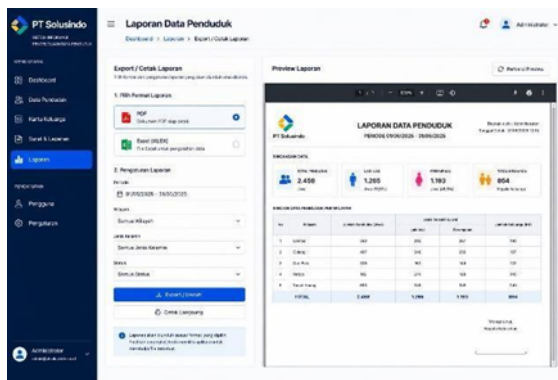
PT Solusindo

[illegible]

Dashboard

Data Penduduk

Kartu Keluarga

Surat & Layanan

Laporan

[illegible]

Pengguna

Pengaturan

Administrator

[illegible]

Laporan Data Penduduk

Dashboard > Laporan > Export / Cetak Laporan

Administrator

Export / Cetak Laporan

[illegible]

1. Pilih Format Laporan

PDF

Dokumen PDF siap cetak

Excel (XLSX)

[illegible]

2. Pengaturan Laporan

Periode

01/05/2026 - 31/05/2026

Wilayah

Semua Wilayah

Jenis Kelamin

Semua Jenis Kelamin

Status

Semua Status

Export / Unduh

Cetak Langsung

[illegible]

Preview Laporan

Refresh Preview

PT Solusindo

LAPORAN DATA PENDUDUK

PERIODE 01/05/2026 - 31/05/2026

RINGKASAN DATA

2.458

1.265

1.193

804

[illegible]

| No | Wilayah | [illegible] | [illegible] | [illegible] | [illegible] |
|---|---|---|---|---|---|
| 1 | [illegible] | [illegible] | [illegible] | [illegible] | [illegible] |
| 2 | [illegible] | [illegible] | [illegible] | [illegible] | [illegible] |
| 3 | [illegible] | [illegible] | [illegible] | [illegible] | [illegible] |
| 4 | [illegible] | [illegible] | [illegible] | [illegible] | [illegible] |
| 5 | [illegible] | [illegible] | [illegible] | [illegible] | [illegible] |
| | TOTAL | 2.458 | 1.265 | 1.193 | 804 |

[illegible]